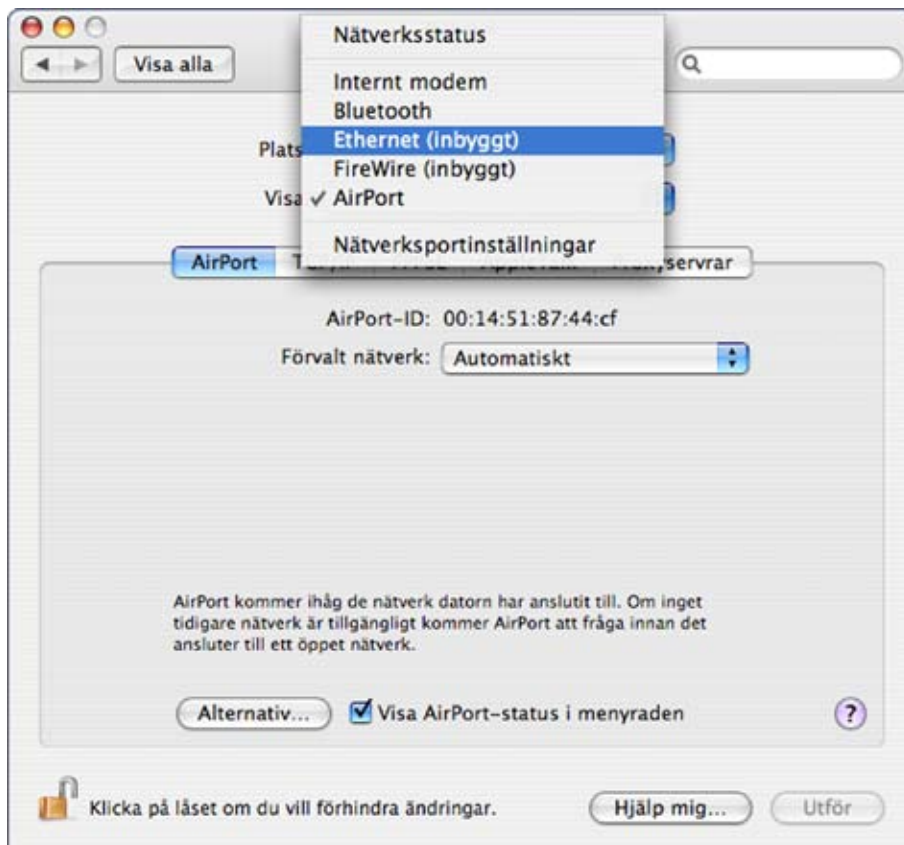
Visa alla

Nätverksstatus

Internt modem
Bluetooth
Ethernet (inbyggt)
FireWire (inbyggt)
✓ AirPort

Nätverksportinställningar

Plats
Visa

AirPort
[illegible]servrar

AirPort-ID: 00:14:51:87:44:cf
Förvalt nätverk: Automatiskt

AirPort kommer ihåg de nätverk datorn har anslutit till. Om inget tidigare nätverk är tillgängligt kommer AirPort att fråga innan det ansluter till ett öppet nätverk.

Alternativ...
Visa AirPort-status i menyraden
?

Klicka på låset om du vill förhindra ändringar.
Hjälp mig...
Utför